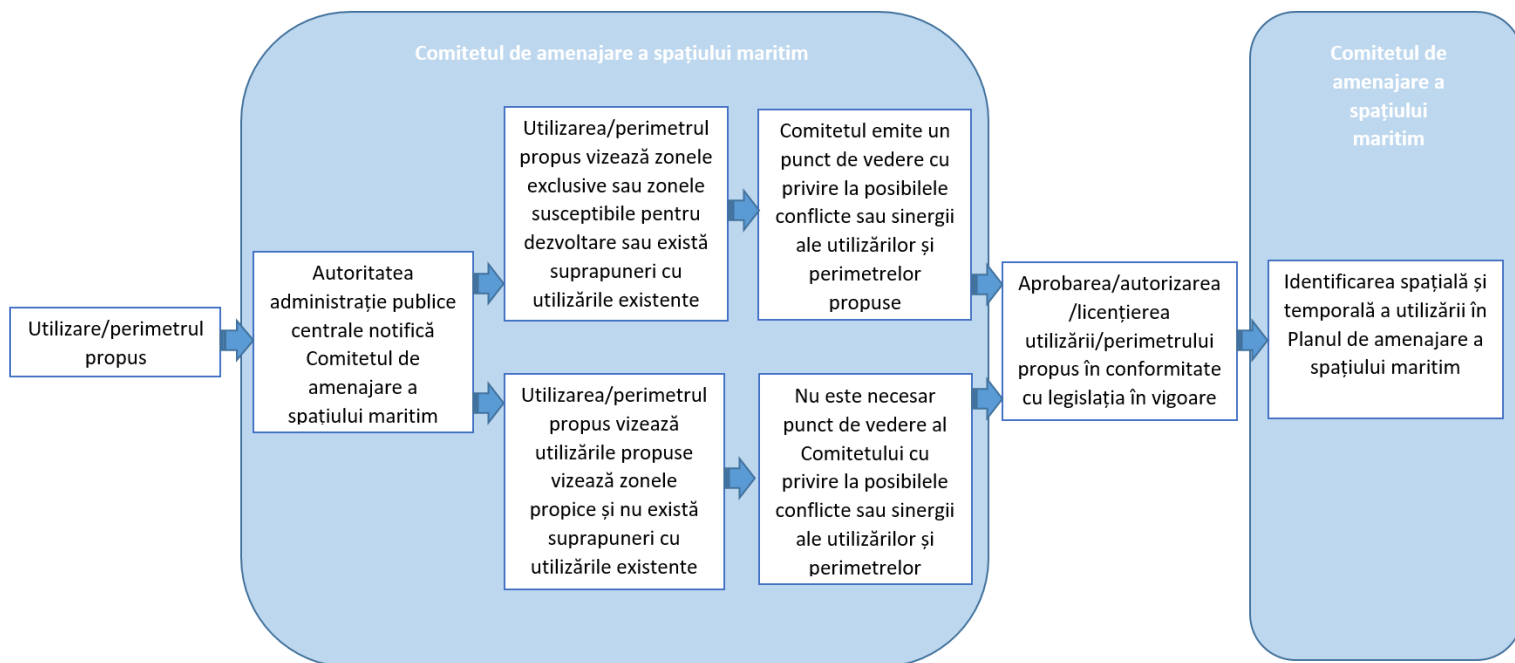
Comitetul de amenajare a spațiului maritim

Comitetul de amenajare a spațiului maritim

Utilizare/perimetrul propus

Autoritatea administrație publice centrale notifică Comitetul de amenajare a spațiului maritim

Utilizarea/perimetrul propus vizează zonele exclusive sau zonele susceptibile pentru dezvoltare sau există suprapuneri cu utilizările existente

Comitetul emite un punct de vedere cu privire la posibilele conflicte sau sinergii ale utilizărilor și perimetrelor propuse

Utilizarea/perimetrul propus vizează utilizările propuse vizează zonele propice și nu există suprapuneri cu utilizările existente

Nu este necesar punct de vedere al Comitetului cu privire la posibilele conflicte sau sinergii ale utilizărilor și perimetrelor

Aprobarea/autorizarea /licențierea utilizării/perimetrului propus în conformitate cu legislația în vigoare

Identificarea spațială și temporală a utilizării în Planul de amenajare a spațiului maritim